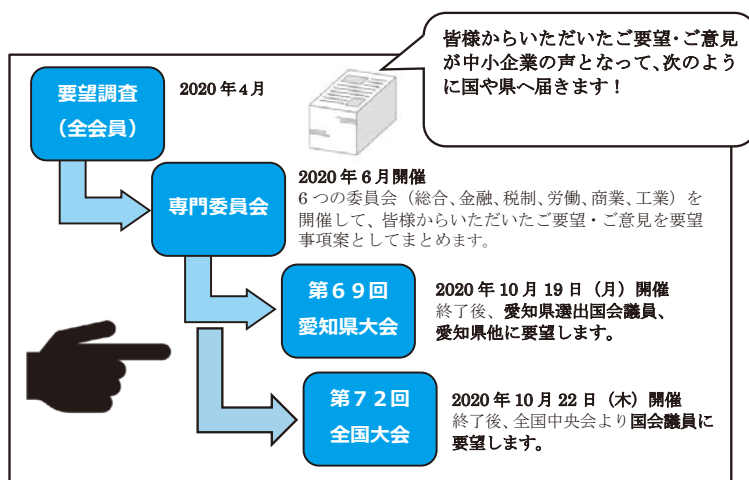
皆様からいただいたご要望・ご意見が中小企業の声となって、次のように国や県へ届きます！

要望調査
（全会員）

2020 年４月

専門委員会

2020 年６月開催
６つの委員会（総合、金融、税制、労働、商業、工業）を開催して、皆様からいただいたご要望・ご意見を要望事項案としてまとめます。

第６９回
愛知県大会

2020 年 10 月 19 日（月）開催
終了後、愛知県選出国会議員、愛知県他に要望します。

第７２回
全国大会

2020 年 10 月 22 日（木）開催
終了後、全国中央会より国会議員に要望します。